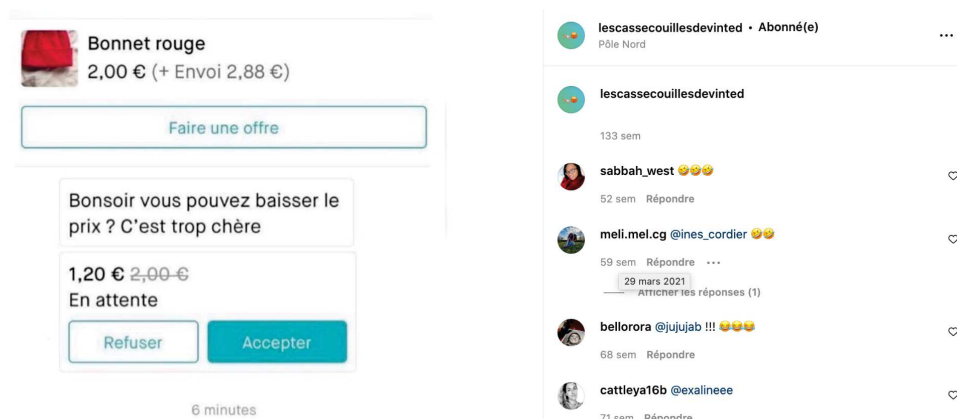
Bonnet rouge
2,00 € (+ Envoi 2,88 €)

Faire une offre

Bonsoir vous pouvez baisser le prix ? C'est trop chère

1,20 € ~~2,00 €~~
En attente

Refuser Accepter

6 minutes

lescassecouillesdevinted • Abonné(e)
Pôle Nord

lescassecouillesdevinted

133 sem

sabbah_west 😂😂😂
52 sem Répondre

meli.mel.cg @ines_cordier 😂😂
59 sem Répondre ···
29 mars 2021
Afficher les réponses (1)

bellorora @jujujab !!! 😂😂😂
68 sem Répondre

cattleya16b @exalineee
71 sem Répondre